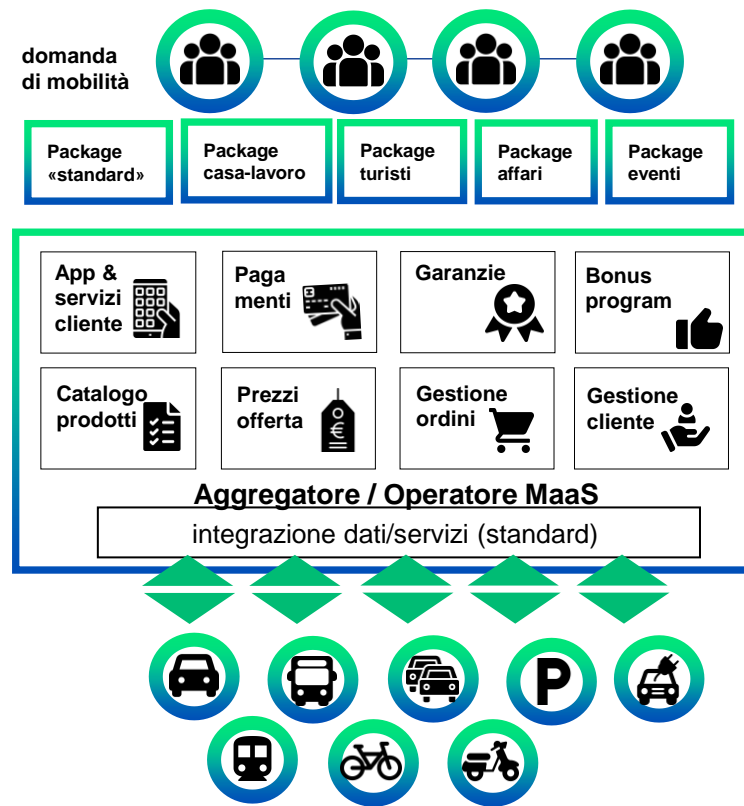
domanda di mobilità

Package «standard»

Package casa-lavoro

Package turisti

Package affari

Package eventi

App & servizi cliente

Paga menti

Garanzie

Bonus program

Catalogo prodotti

Prezzi offerta

Gestione ordini

Gestione cliente

Aggregatore / Operatore MaaS

integrazione dati/servizi (standard)

P